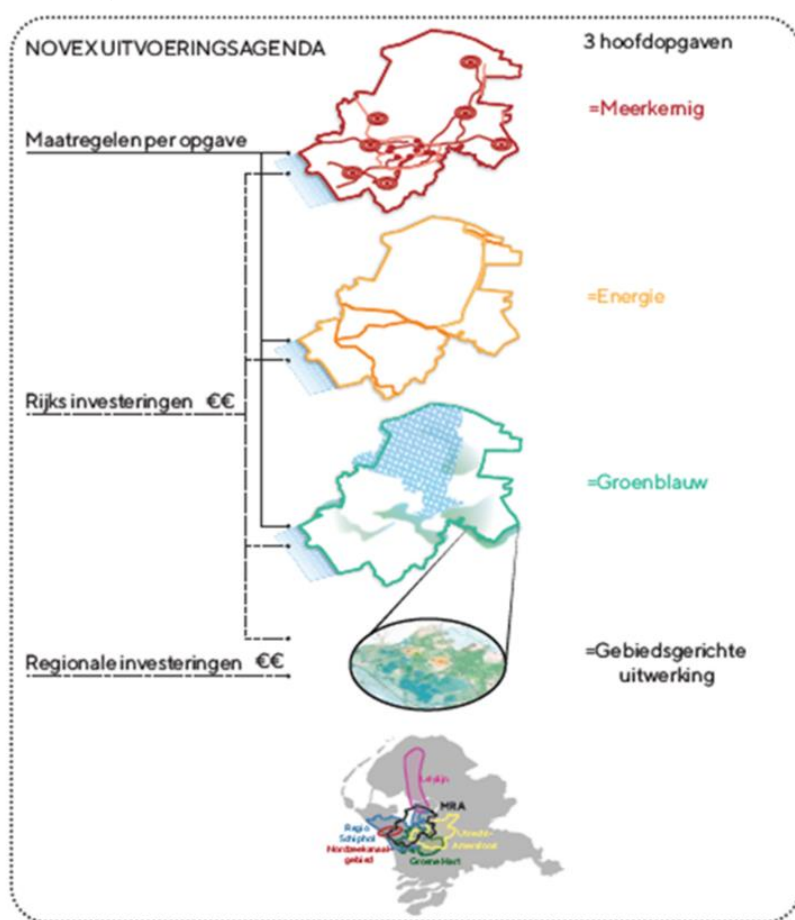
NOVEX UITVOERINGSAGENDA

3 hoofdopgaven

=Meerkernig

Maatregelen per opgave

=Energie

Rijks investeringen €€

=Groenblauw

Regionale investeringen €€

=Gebiedsgerichte uitwerking

Lelijn

MRA

Regio Schiphol

Noordzeekanaalgebied

Utrecht-Amersfoort

Groene Hart